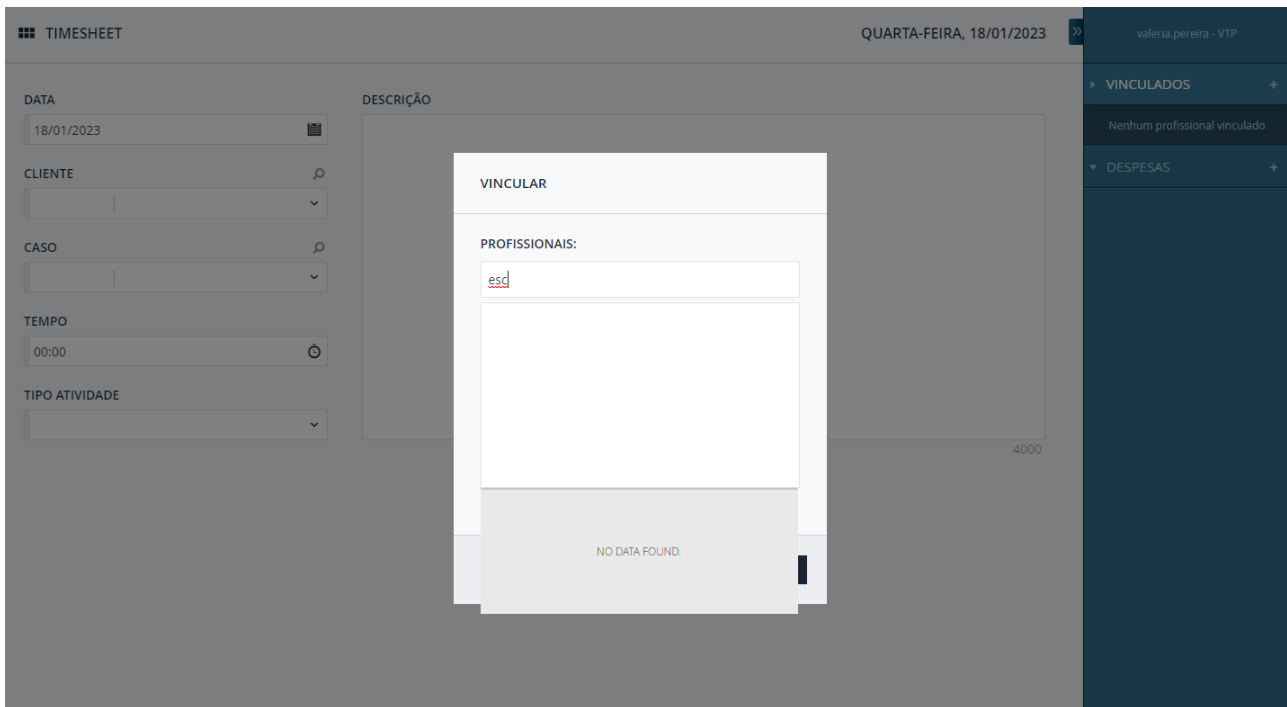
TIMESHEET

QUARTA-FEIRA, 18/01/2023

valeria.pereira - VTP

VINCULADOS

Nenhum profissional vinculado

DESPESAS

DATA

18/01/2023

CLIENTE

CASO

TEMPO

00:00

TIPO ATIVIDADE

DESCRIÇÃO

4000

VINCULAR

PROFISSIONAIS:

esc

NO DATA FOUND.